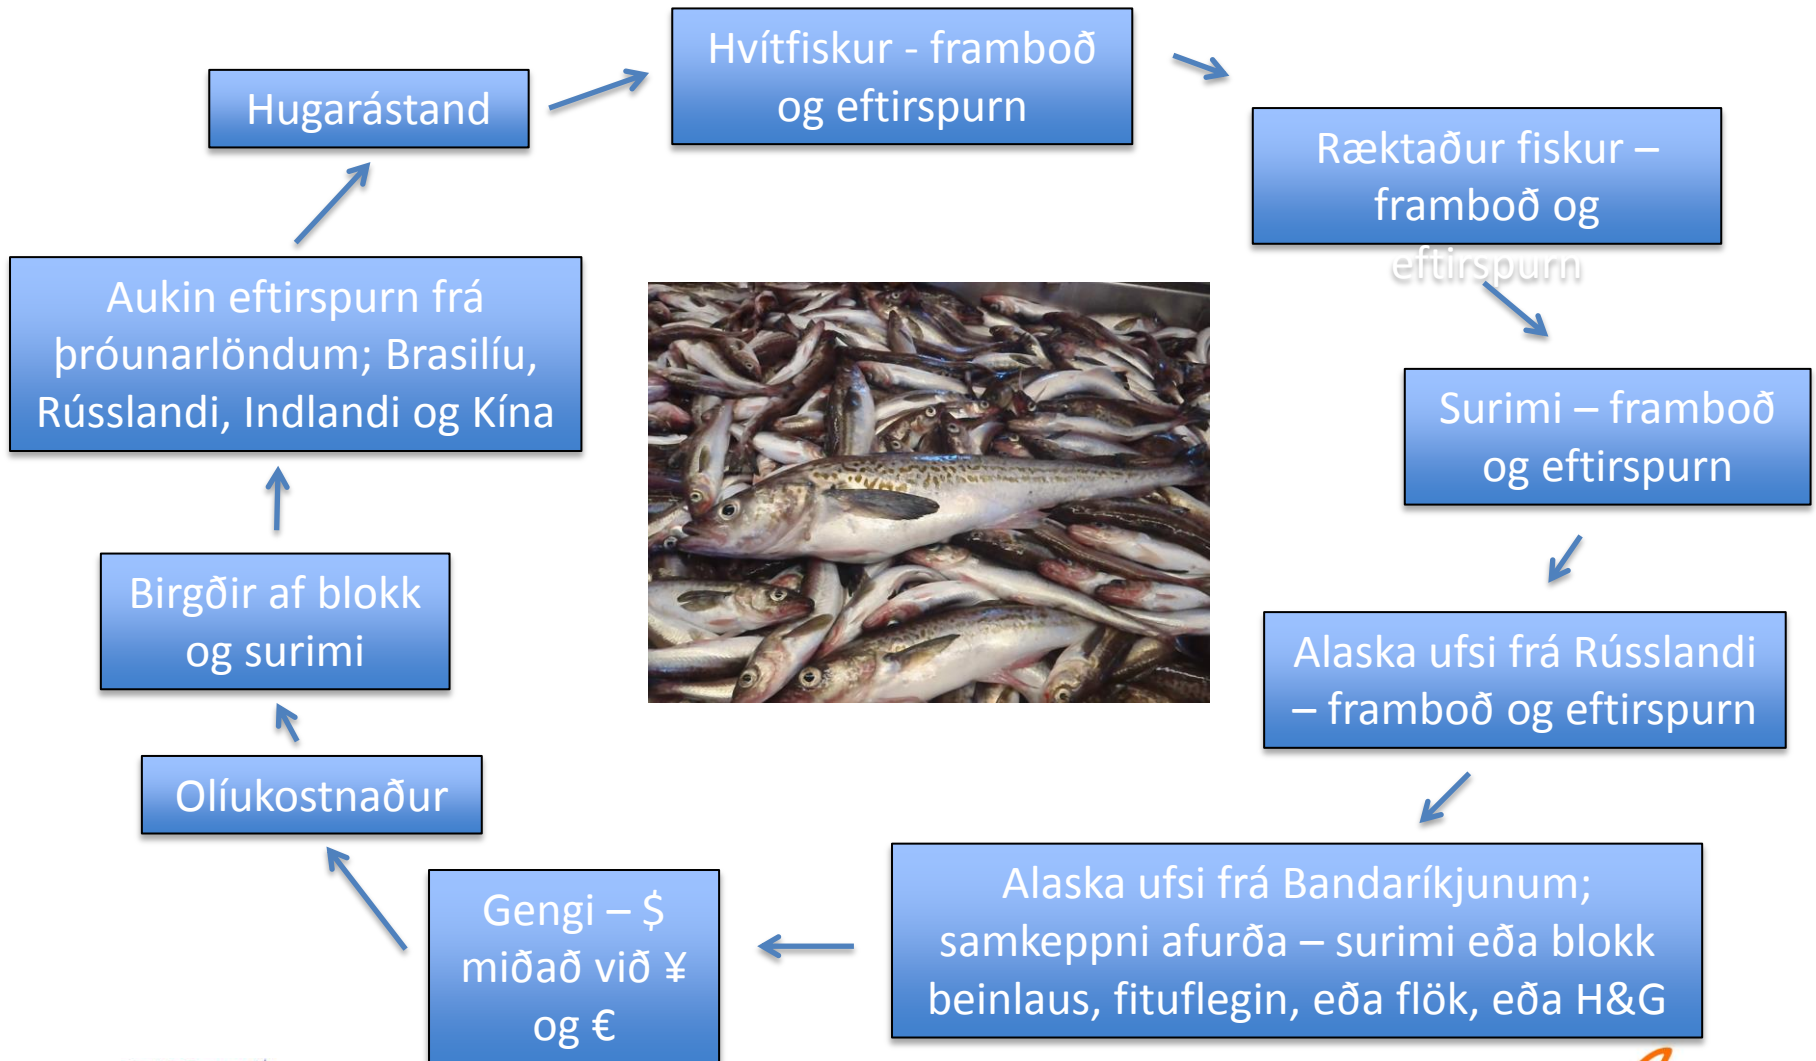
Hugarástand

Hvítfiskur - framboð og eftirspurn

Ræktaður fiskur – framboð og eftirspurn

Surimi – framboð og eftirspurn

Alaska ufsi frá Rússlandi – framboð og eftirspurn

Alaska ufsi frá Bandaríkjunum; samkeppni afurða – surimi eða blokk beinlaus, fituflegin, eða flök, eða H&G

Gengi – $ miðað við ¥ og €

Olíukostnaður

Birgðir af blokk og surimi

Aukin eftirspurn frá þróunarlöndum; Brasilíu, Rússlandi, Indlandi og Kína